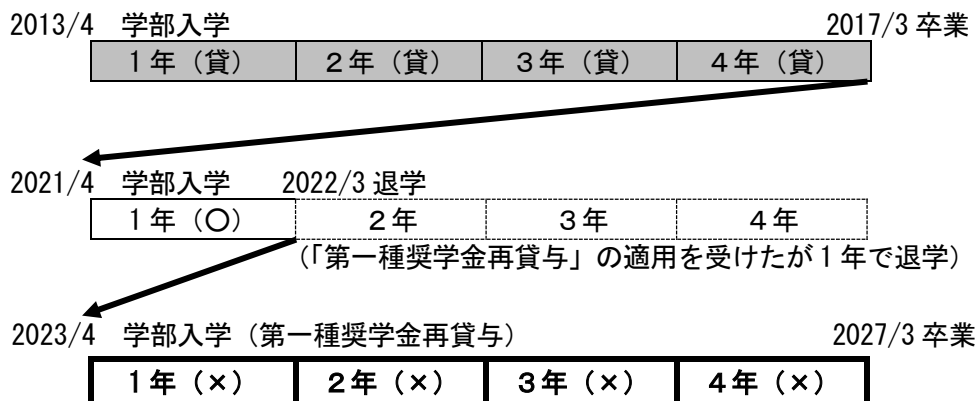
2013/4 学部入学 2017/3 卒業

| 1年（貸） | 2年（貸） | 3年（貸） | 4年（貸） |
|---|---|---|---|

2021/4 学部入学 2022/3 退学

| 1年（○） | 2年 | 3年 | 4年 |
|---|---|---|---|

（「第一種奨学金再貸与」の適用を受けたが1年で退学）

2023/4 学部入学（第一種奨学金再貸与） 2027/3 卒業

| 1年（×） | 2年（×） | 3年（×） | 4年（×） |
|---|---|---|---|